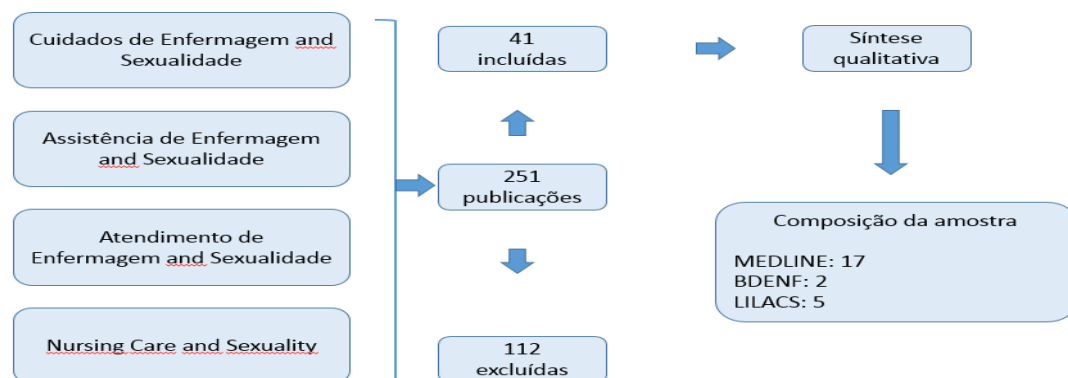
Cuidados de Enfermagem and Sexualidade

Assistência de Enfermagem and Sexualidade

Atendimento de Enfermagem and Sexualidade

Nursing Care and Sexuality

41 incluídas

251 publicações

112 excluídas

Síntese qualitativa

Composição da amostra

MEDLINE: 17
BDENF: 2
LILACS: 5